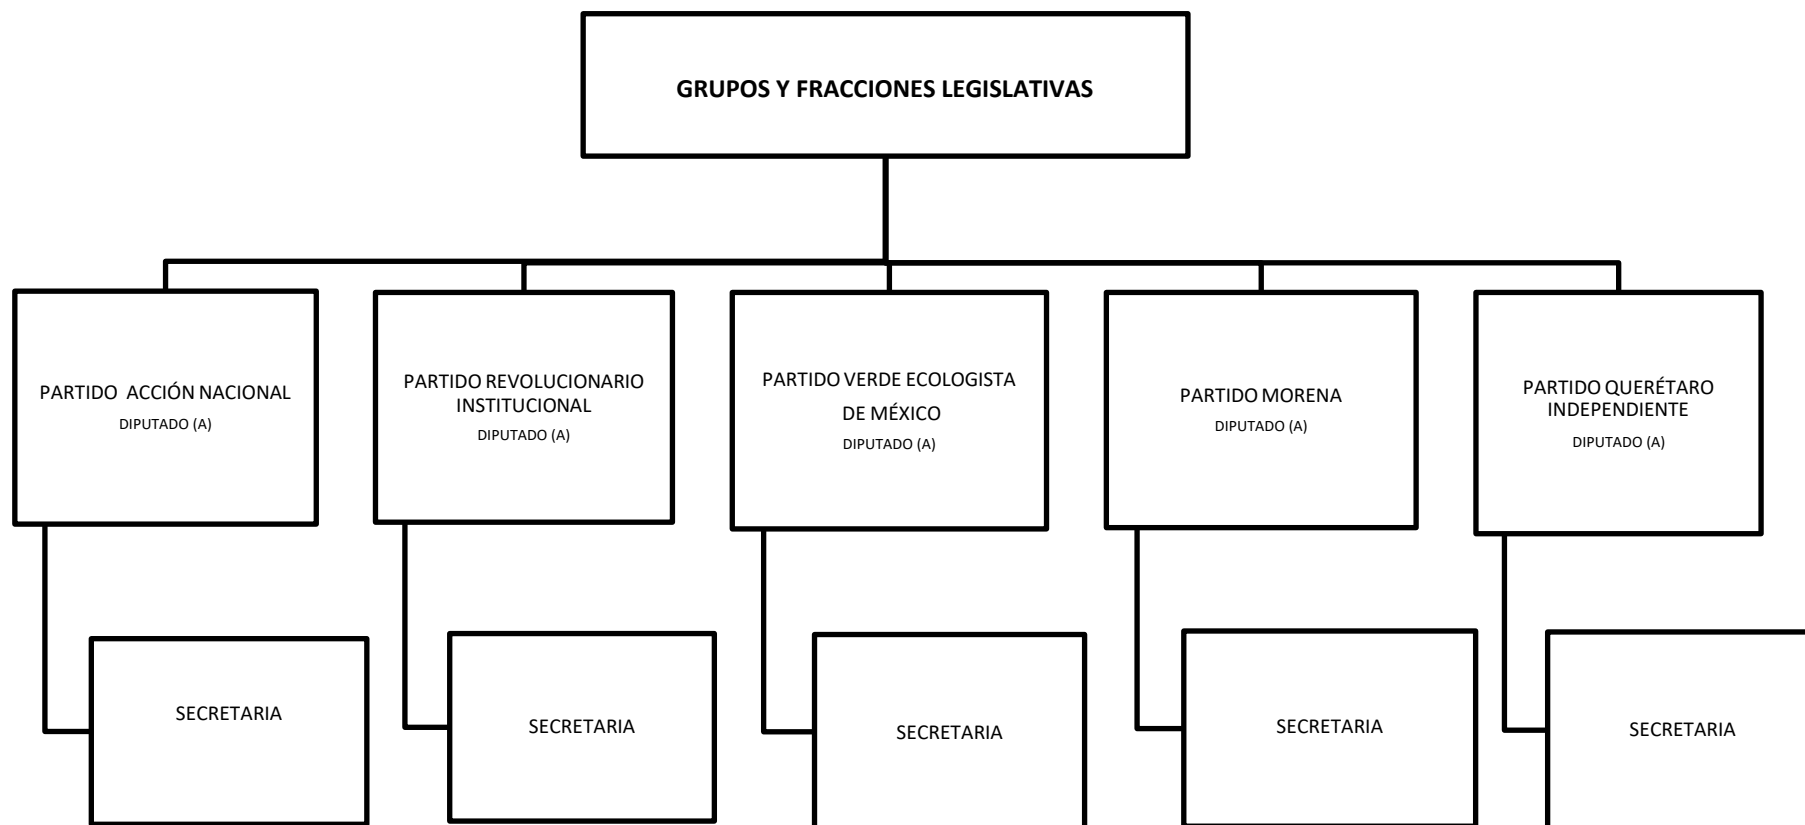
GRUPOS Y FRACCIONES LEGISLATIVAS

PARTIDO ACCIÓN NACIONAL
DIPUTADO (A)

SECRETARIA

PARTIDO REVOLUCIONARIO INSTITUCIONAL
DIPUTADO (A)

SECRETARIA

PARTIDO VERDE ECOLOGISTA DE MÉXICO
DIPUTADO (A)

SECRETARIA

PARTIDO MORENA
DIPUTADO (A)

SECRETARIA

PARTIDO QUERÉTARO INDEPENDIENTE
DIPUTADO (A)

SECRETARIA